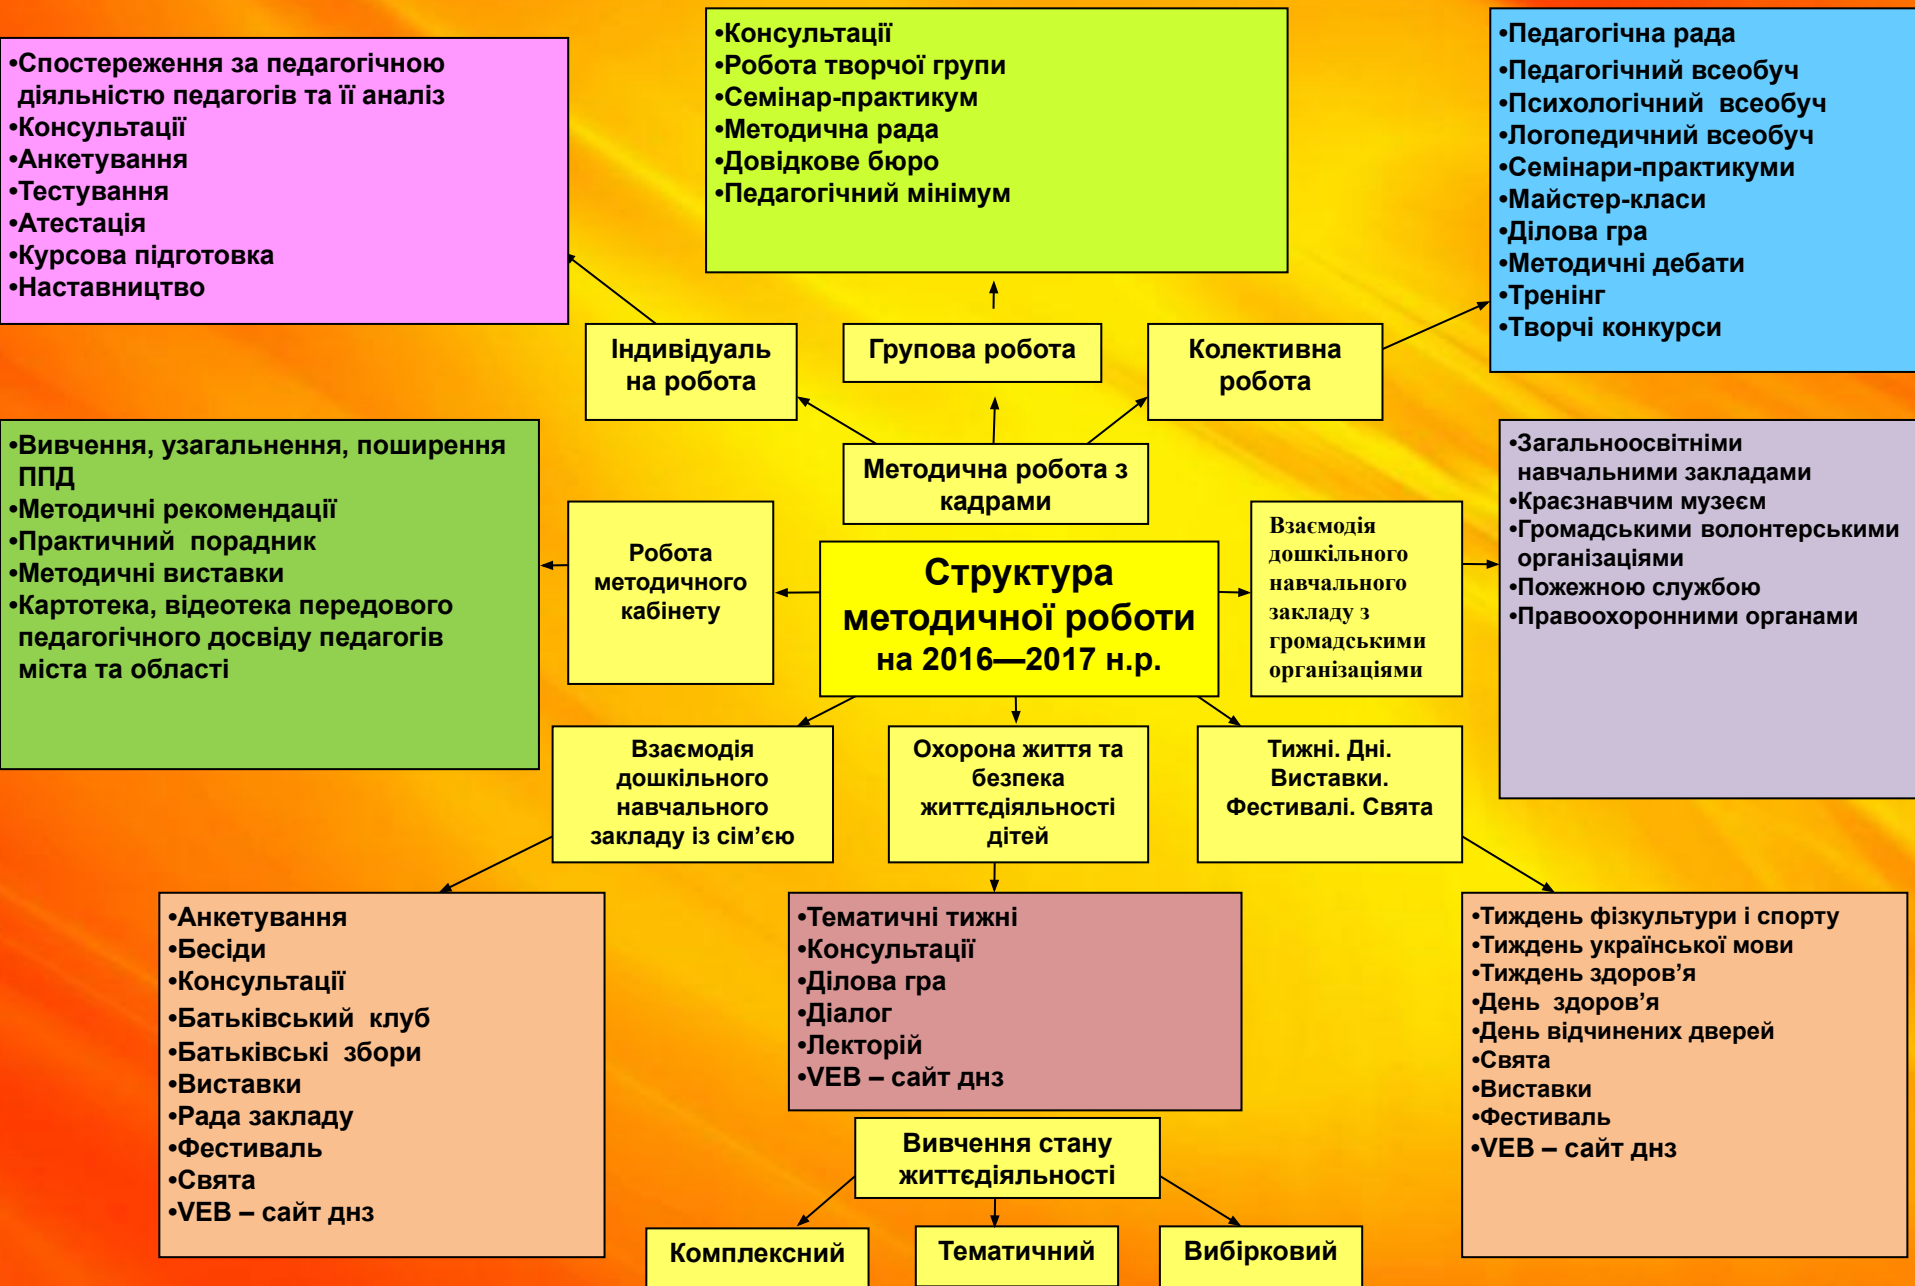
•Спостереження за педагогічною діяльністю педагогів та її аналіз
•Консультації
•Анкетування
•Тестування
•Атестація
•Курсова підготовка
•Наставництво

•Консультації
•Робота творчої групи
•Семінар-практикум
•Методична рада
•Довідкове бюро
•Педагогічний мінімум

•Педагогічна рада
•Педагогічний всеобуч
•Психологічний всеобуч
•Логопедичний всеобуч
•Семінари-практикуми
•Майстер-класи
•Ділова гра
•Методичні дебати
•Тренінг
•Творчі конкурси

Індивідуальна робота

Групова робота

Колективна робота

•Вивчення, узагальнення, поширення ППД
•Методичні рекомендації
•Практичний порадник
•Методичні виставки
•Картотека, відеотека передового педагогічного досвіду педагогів міста та області

Методична робота з кадрами

Робота методичного кабінету

Структура методичної роботи на 2016—2017 н.р.

Взаємодія дошкільного навчального закладу з громадськими організаціями

•Загальноосвітніми навчальними закладами
•Краєзнавчим музеєм
•Громадськими волонтерськими організаціями
•Пожежною службою
•Правоохоронними органами

Взаємодія дошкільного навчального закладу із сім'єю

Охорона життя та безпека життєдіяльності дітей

Тижні. Дні. Виставки. Фестивалі. Свята

•Анкетування
•Бесіди
•Консультації
•Батьківський клуб
•Батьківські збори
•Виставки
•Рада закладу
•Фестиваль
•Свята
•VEB – сайт днз

•Тематичні тижні
•Консультації
•Ділова гра
•Діалог
•Лекторій
•VEB – сайт днз

•Тиждень фізкультури і спорту
•Тиждень української мови
•Тиждень здоров'я
•День здоров'я
•День відчинених дверей
•Свята
•Виставки
•Фестиваль
•VEB – сайт днз

Вивчення стану життєдіяльності

Комплексний

Тематичний

Вибірковий